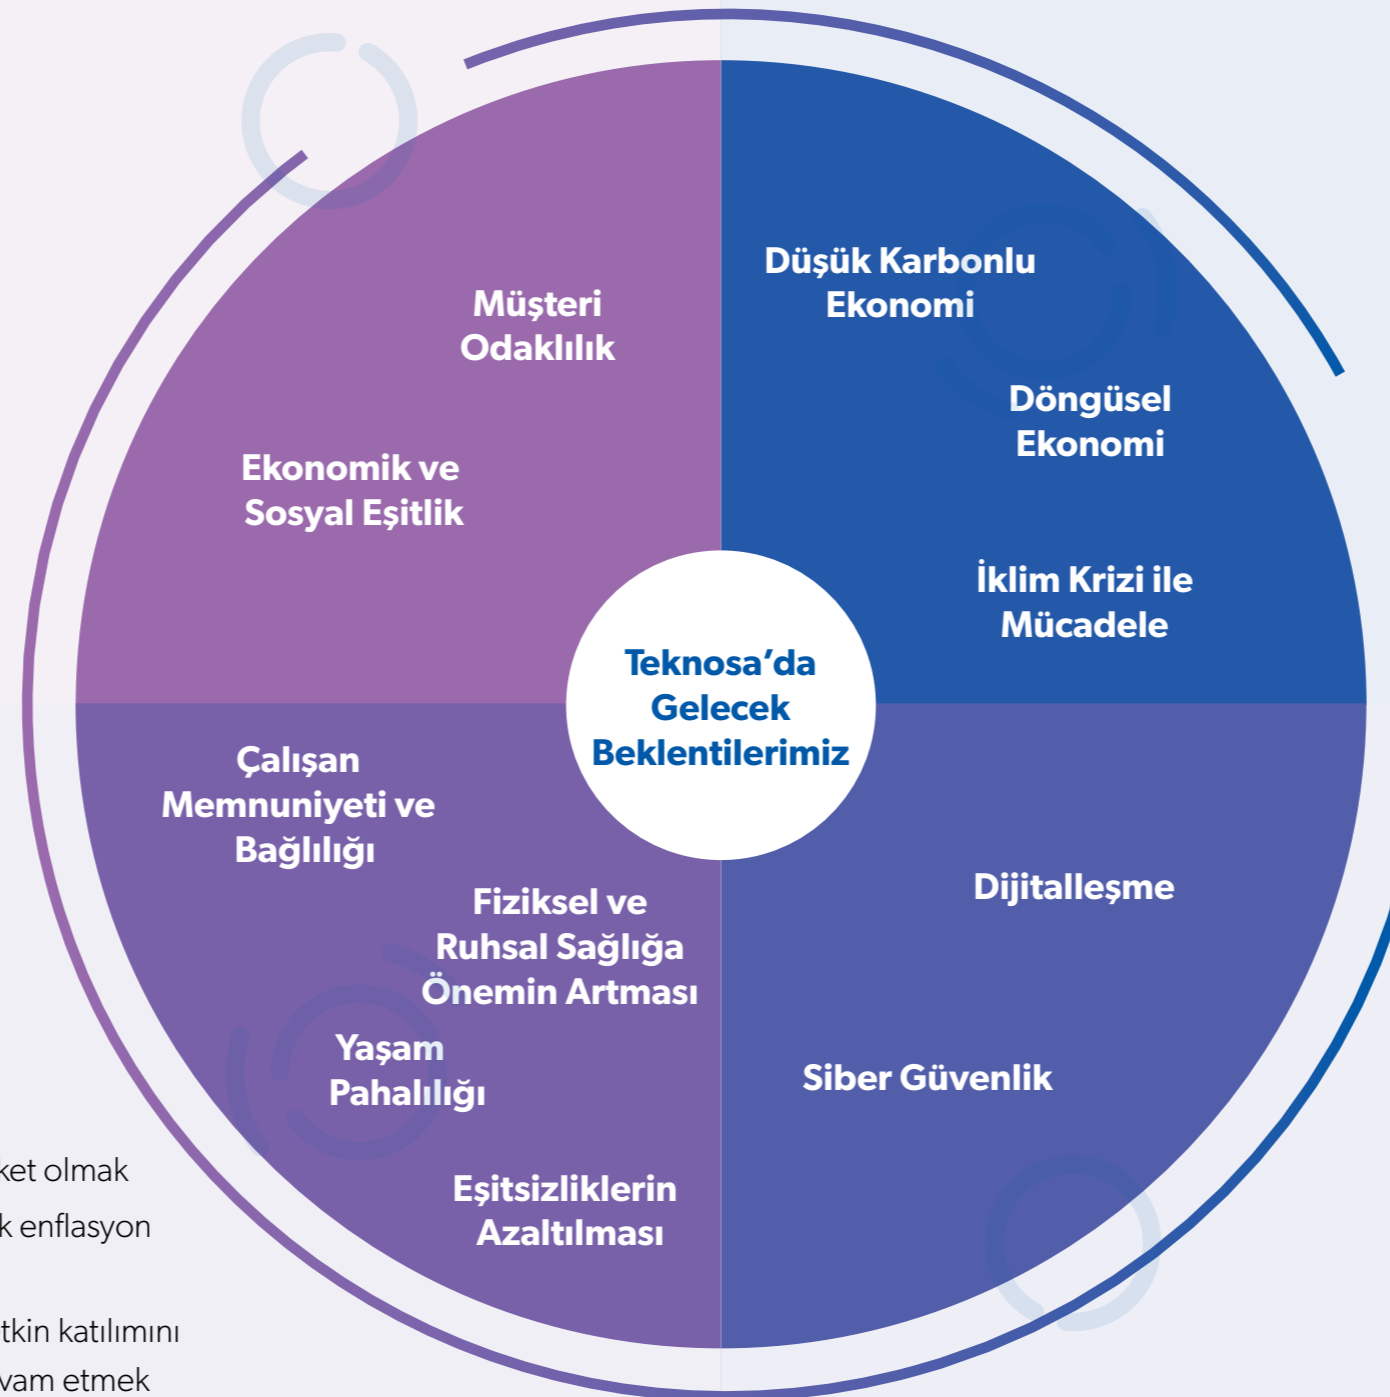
Müşteri Odaklılık

Ekonomik ve Sosyal Eşitlik

Düşük Karbonlu Ekonomi

Döngüsel Ekonomi

İklim Krizi ile Mücadele

Teknosa'da Gelecek Beklentilerimiz

Çalışan Memnuniyeti ve Bağlılığı

Fiziksel ve Ruhsal Sağlığa Önemin Artması

Yaşam Pahalılığı

Eşitsizliklerin Azaltılması

Dijitalleşme

Siber Güvenlik

ket olmak

k enflasyon

tkin katılımını

vam etmek